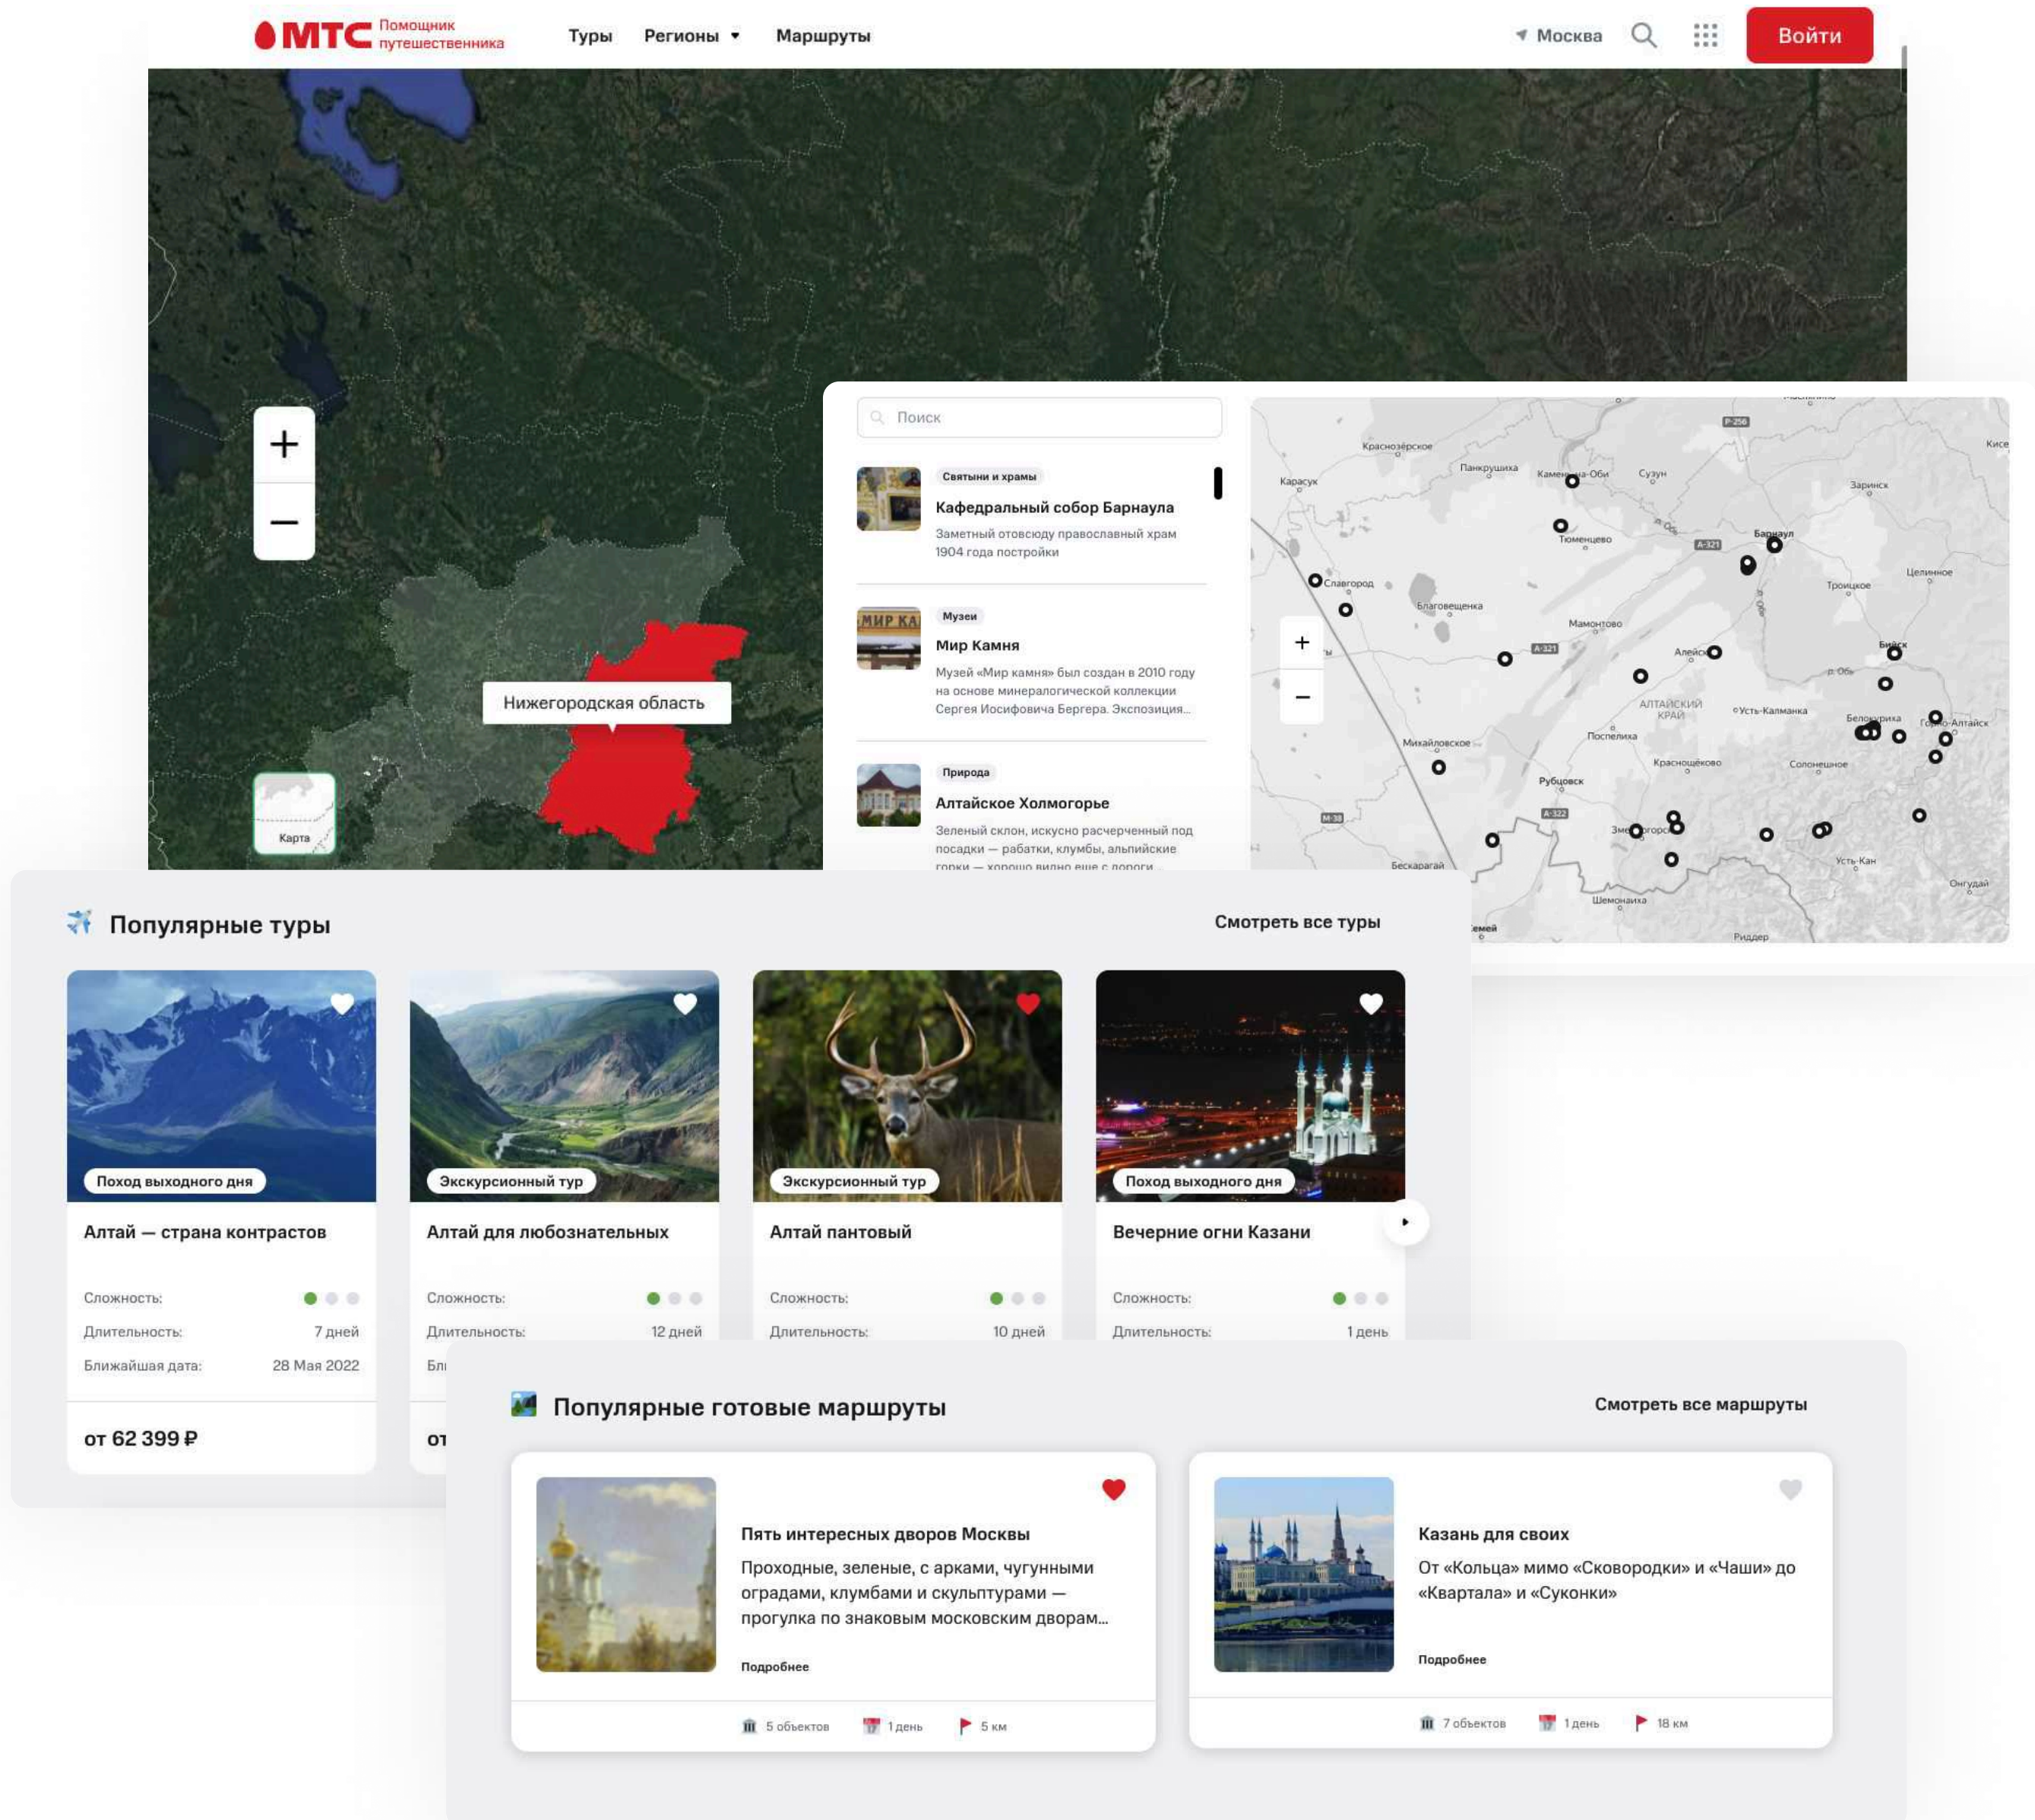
МТС Помощник путешественника

Туры Регионы Маршруты

Москва

Войти

+
−

Нижегородская область

Карта

Поиск

Святыни и храмы
Кафедральный собор Барнаула
Заметный отовсюду православный храм 1904 года постройки

Музеи
Мир Камня
Музей «Мир камня» был создан в 2010 году на основе минералогической коллекции Сергея Иосифовича Бергера. Экспозиция...

Природа
Алтайское Холмогорье
Зеленый склон, искусно расчерченный под посадки — рабатки, клумбы, альпийские горки — хорошо видно еще с дороги

Краснозёрское Карасук Панкрушиха Камень-на-Оби Сузун Заринск Кице Тюменцево Барнаул Славгород Благовещенка Троицкое Целинное Мамонтово Бийск Алейск АЛТАЙСКИЙ КРАЙ Усть-Калманка Белокуриха Горно-Алтайск Поспелиха Михайловское Краснощёково Солонешное Рубцовск Змеиногорск Усть-Кан Бескарагай Шемонаиха Онгудай Риддер

Популярные туры

Смотреть все туры

Поход выходного дня
Алтай — страна контрастов
Сложность:
Длительность: 7 дней
Ближайшая дата: 28 Мая 2022
от 62 399 ₽

Экскурсионный тур
Алтай для любознательных
Сложность:
Длительность: 12 дней
Бли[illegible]
от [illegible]

Экскурсионный тур
Алтай пантовый
Сложность:
Длительность: 10 дней

Поход выходного дня
Вечерние огни Казани
Сложность:
Длительность: 1 день

Популярные готовые маршруты

Смотреть все маршруты

Пять интересных дворов Москвы
Проходные, зеленые, с арками, чугунными оградами, клумбами и скульптурами — прогулка по знаковым московским дворам...
Подробнее
5 объектов 1 день 5 км

Казань для своих
От «Кольца» мимо «Сковородки» и «Чаши» до «Квартала» и «Суконки»
Подробнее
7 объектов 1 день 18 км